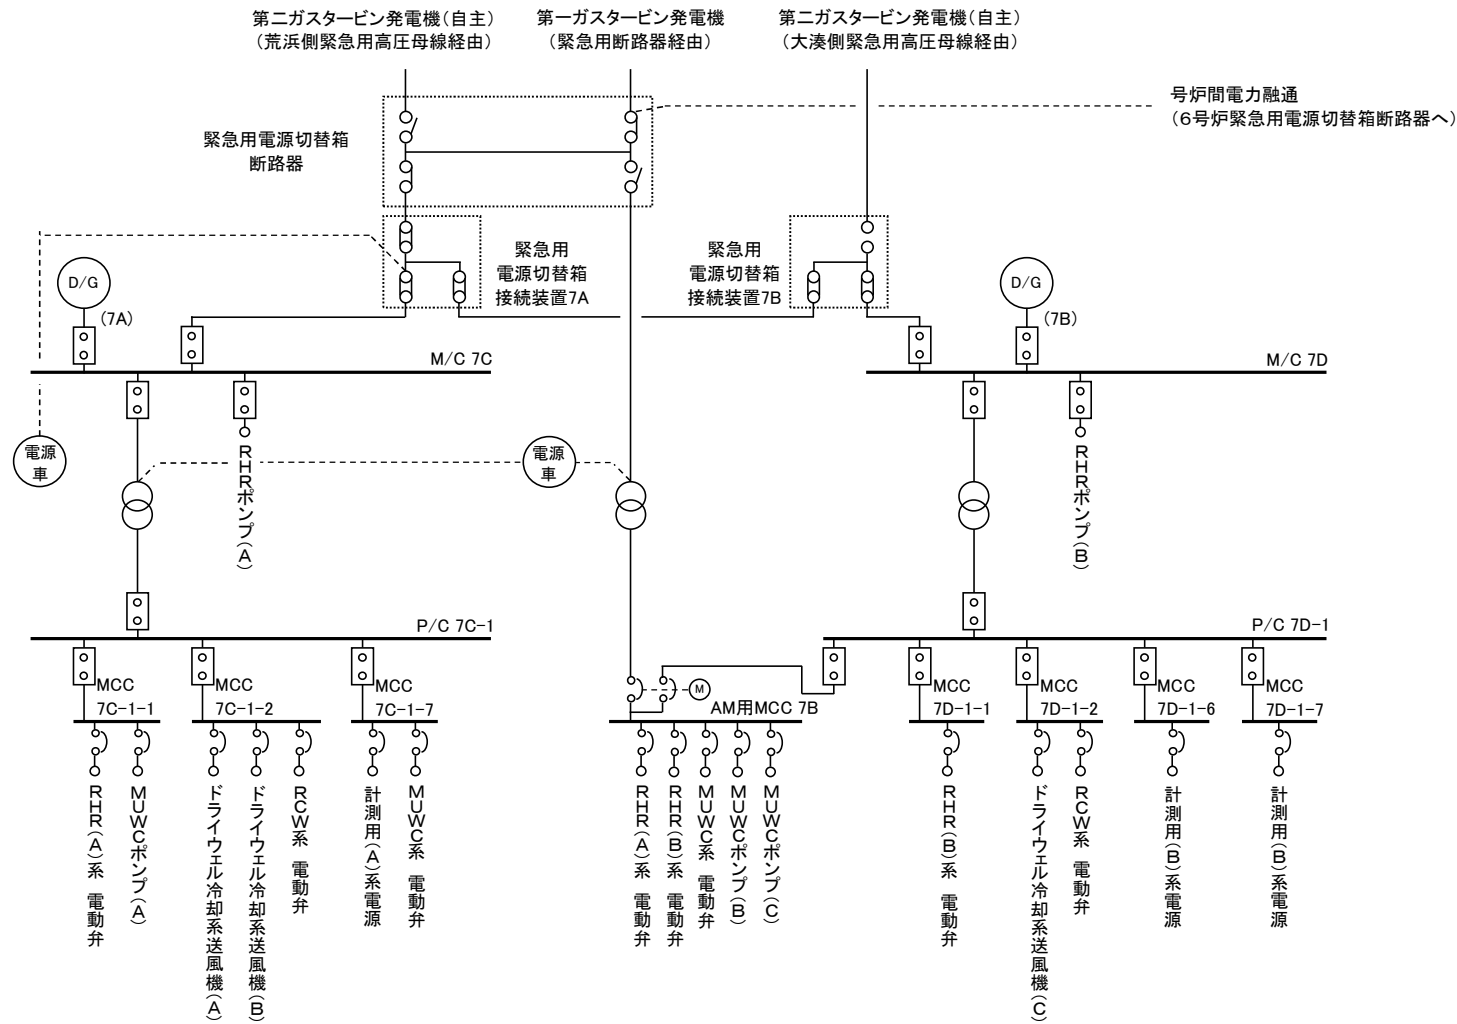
第二ガスタービン発電機(自主)
(荒浜側緊急用高圧母線経由)

第一ガスタービン発電機
(緊急用断路器経由)

第二ガスタービン発電機(自主)
(大湊側緊急用高圧母線経由)

号炉間電力融通
(6号炉緊急用電源切替箱断路器へ)

緊急用電源切替箱
断路器

緊急用
電源切替箱
接続装置7A

緊急用
電源切替箱
接続装置7B

D/G
(7A)

D/G
(7B)

M/C 7C

M/C 7D

電源車

電源車

RHRポンプ(A)

RHRポンプ(B)

P/C 7C-1

P/C 7D-1

MCC
7C-1-1

MCC
7C-1-2

MCC
7C-1-7

M

AM用MCC 7B

MCC
7D-1-1

MCC
7D-1-2

MCC
7D-1-6

MCC
7D-1-7

RHR(A)系 電動弁

MUWCポンプ(A)

ドライウェル冷却系送風機(A)

ドライウェル冷却系送風機(B)

RCW系 電動弁

計測用(A)系電源

MUWC系 電動弁

RHR(A)系 電動弁

RHR(B)系 電動弁

MUWC系 電動弁

MUWCポンプ(B)

MUWCポンプ(C)

RHR(B)系 電動弁

ドライウェル冷却系送風機(C)

RCW系 電動弁

計測用(B)系電源

計測用(B)系電源